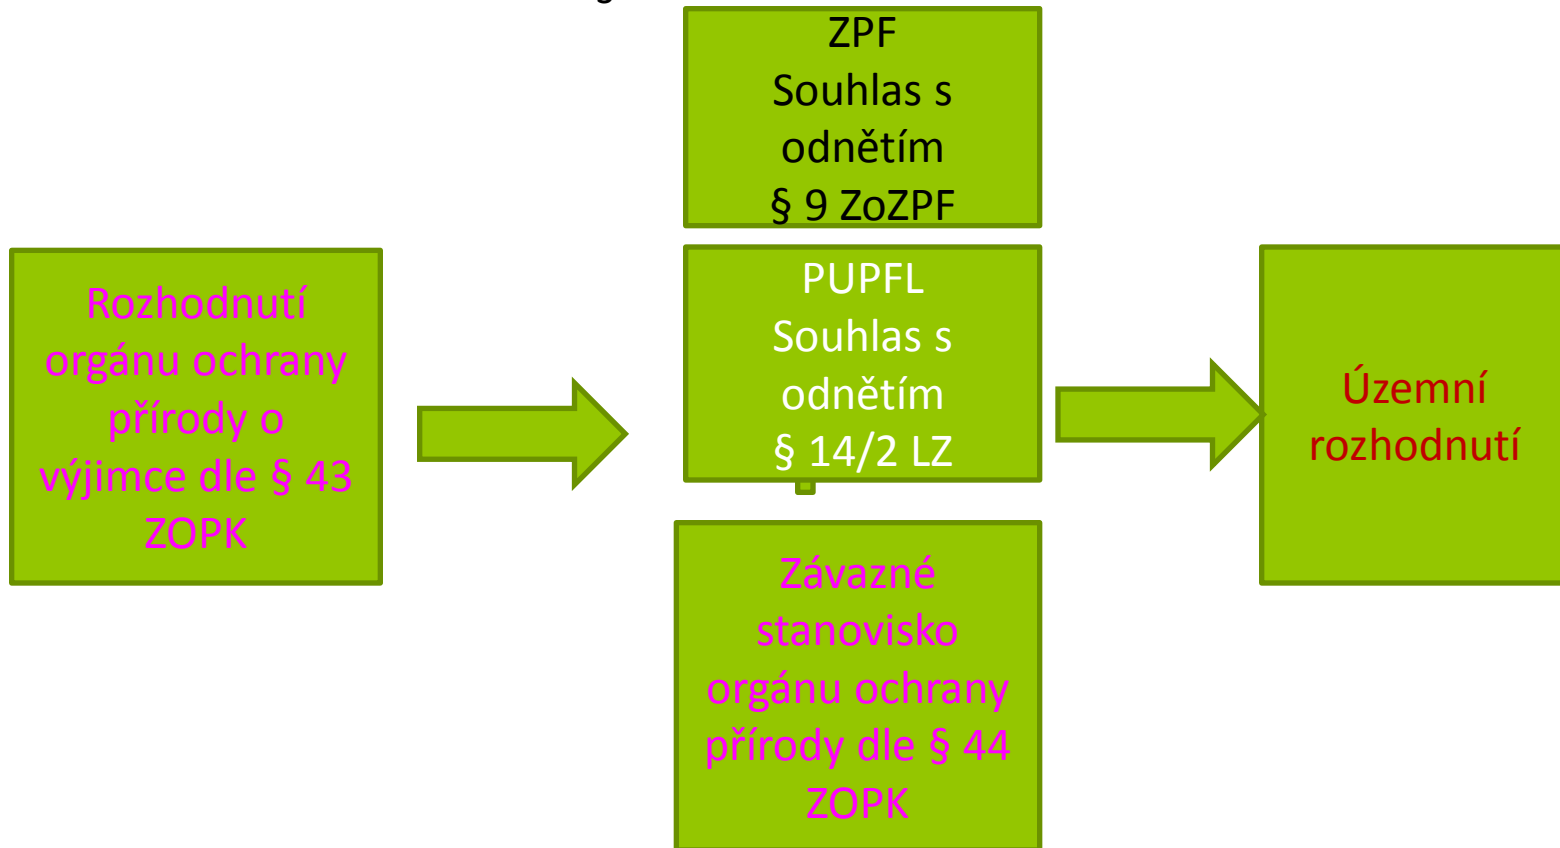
Rozhodnutí orgánu ochrany přírody o výjimce dle § 43 ZOPK

ZPF
Souhlas s odnětím
§ 9 ZoZPF

PUPFL
Souhlas s odnětím
§ 14/2 LZ

Závazné stanovisko orgánu ochrany přírody dle § 44 ZOPK

Územní rozhodnutí